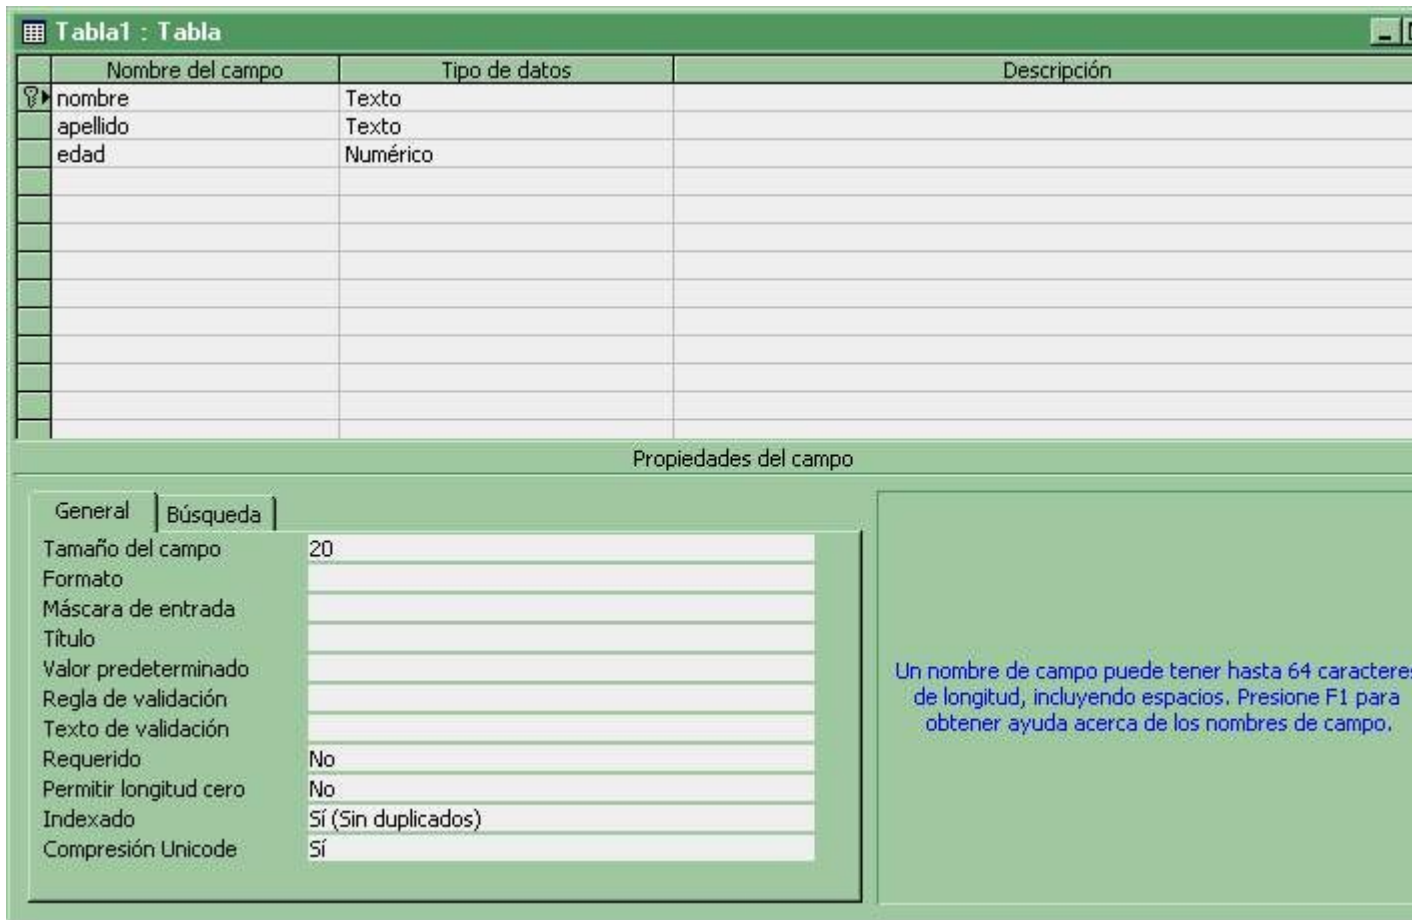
Tabla1 : Tabla

| Nombre del campo | Tipo de datos | Descripción |
|---|---|---|
| nombre | Texto | |
| apellido | Texto | |
| edad | Numérico | |

Propiedades del campo

General | Búsqueda

| | |
|---|---|
| Tamaño del campo | 20 |
| Formato | |
| Máscara de entrada | |
| Título | |
| Valor predeterminado | |
| Regla de validación | |
| Texto de validación | |
| Requerido | No |
| Permitir longitud cero | No |
| Indexado | Sí (Sin duplicados) |
| Compresión Unicode | Sí |

Un nombre de campo puede tener hasta 64 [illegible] de longitud, incluyendo espacios. Presione F1 para obtener ayuda acerca de los nombres de campo.